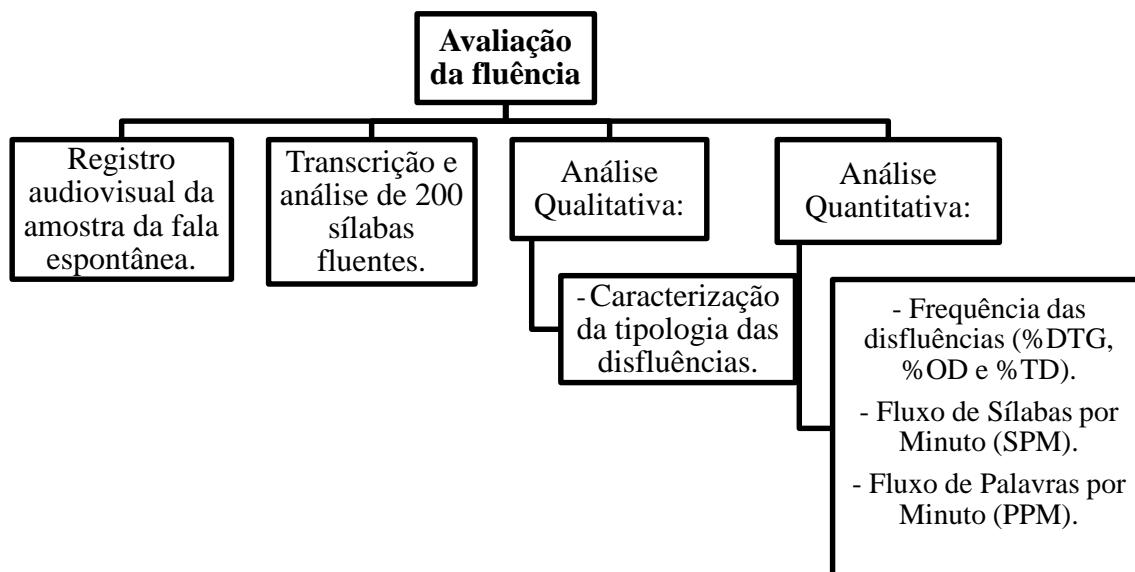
Avaliação da fluência

Registro audiovisual da amostra da fala espontânea.

Transcrição e análise de 200 sílabas fluentes.

Análise Qualitativa:

-Caracterização da tipologia das disfluências.

Análise Quantitativa:

- Frequência das disfluências (%DTG, %OD e %TD).

- Fluxo de Sílabas por Minuto (SPM).

- Fluxo de Palavras por Minuto (PPM).